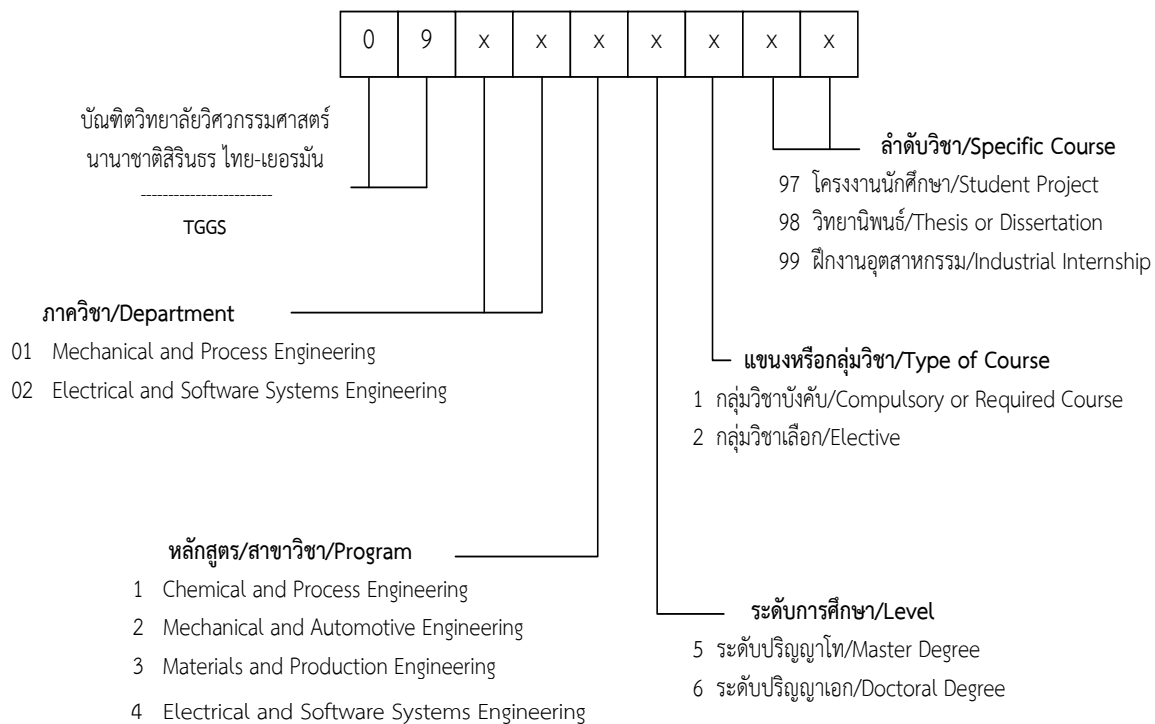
| 0 | 9 | x | x | x | x | x | x | x |
|---|---|---|---|---|---|---|---|---|

บัณฑิตวิทยาลัยวิศวกรรมศาสตร์นานาชาติสิรินธร ไทย-เยอรมัน
------------------------
TGGS

ลำดับวิชา/Specific Course
97 โครงงานนักศึกษา/Student Project
98 วิทยานิพนธ์/Thesis or Dissertation
99 ฝึกงานอุตสาหกรรม/Industrial Internship

ภาควิชา/Department
01 Mechanical and Process Engineering
02 Electrical and Software Systems Engineering

แขนงหรือกลุ่มวิชา/Type of Course
1 กลุ่มวิชาบังคับ/Compulsory or Required Course
2 กลุ่มวิชาเลือก/Elective

หลักสูตร/สาขาวิชา/Program
1 Chemical and Process Engineering
2 Mechanical and Automotive Engineering
3 Materials and Production Engineering
4 Electrical and Software Systems Engineering

ระดับการศึกษา/Level
5 ระดับปริญญาโท/Master Degree
6 ระดับปริญญาเอก/Doctoral Degree